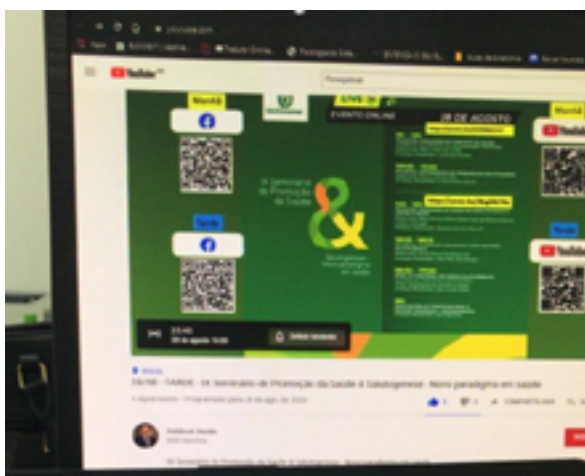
YouTube

Pesquisar

Manhã

Tarde

LIVE

EVENTO ONLINE

28 DE AGOSTO

III Seminário de Promoção da Saúde

&

Salutogênese - Novo paradigma em saúde

Manhã

YouTube

Tarde

YouTube

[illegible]

28 de agosto 13:30

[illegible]

28/08 - TARDE - III Seminário de Promoção da Saúde & Salutogênese - Novo paradigma em saúde

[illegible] • Programado para 28 de ago. de 2020

COMPARTILHAR

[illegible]